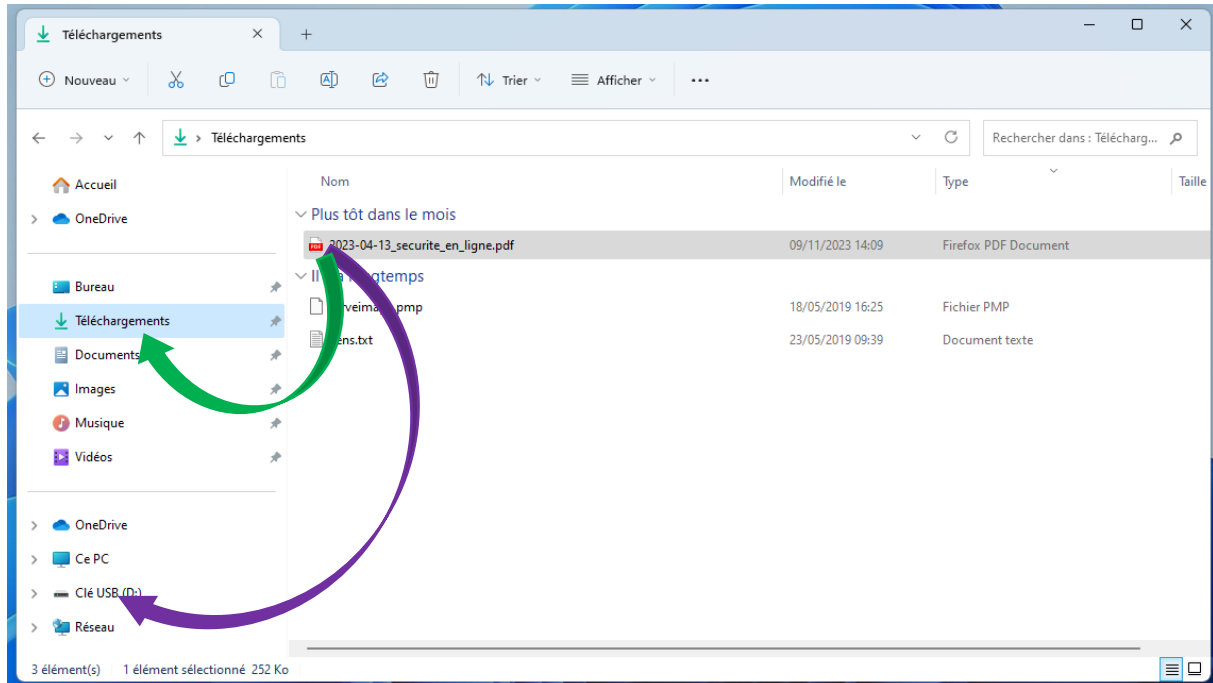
Téléchargements ×
+
— ☐ ×
Nouveau
Trier
Afficher
...
Téléchargements
Rechercher dans : Télécharg...
Accueil
OneDrive
Bureau
Téléchargements
Documents
Images
Musique
Vidéos
OneDrive
Ce PC
Clé USB (D:)
Réseau
Nom
Modifié le
Type
Taille
Plus tôt dans le mois
2023-04-13_securite_en_ligne.pdf
09/11/2023 14:09
Firefox PDF Document
Il y a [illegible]temps
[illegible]rveima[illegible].pmp
18/05/2019 16:25
Fichier PMP
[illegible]ens.txt
23/05/2019 09:39
Document texte
3 élément(s) 1 élément sélectionné 252 Ko